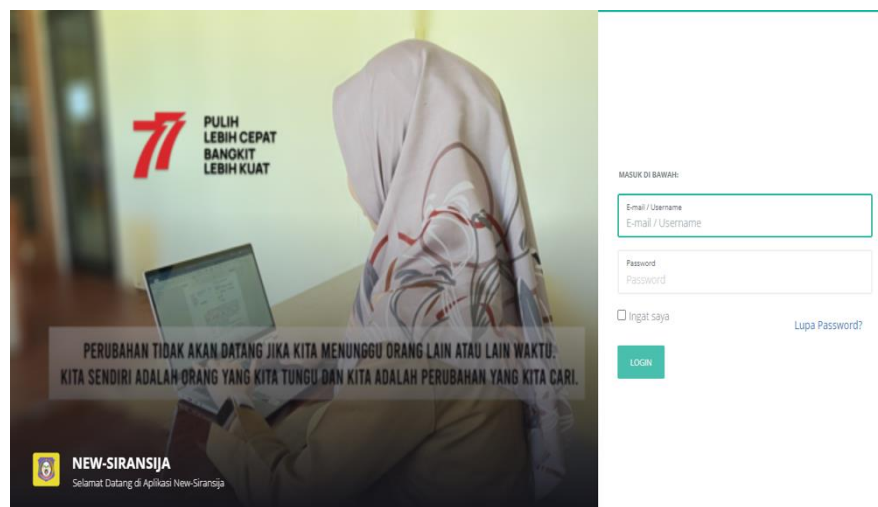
77

PULIH
LEBIH CEPAT
BANGKIT
LEBIH KUAT

PERUBAHAN TIDAK AKAN DATANG JIKA KITA MENUNGGU ORANG LAIN ATAU LAIN WAKTU. KITA SENDIRI ADALAH ORANG YANG KITA TUNGU DAN KITA ADALAH PERUBAHAN YANG KITA CARI.

NEW-SIRANSIJA
Selamat Datang di Aplikasi New-Siransija

MASUK DI BAWAH:

E-mail / Username
E-mail / Username

Password
Password

Ingat saya

Lupa Password?

LOGIN